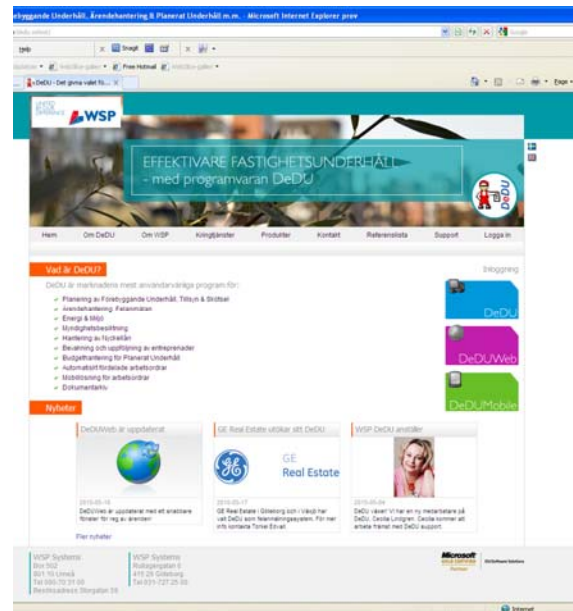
ebyggande Underhåll, Ärendehantering & Planerat Underhåll m.m. - Microsoft Internet Explorer prov

Help

Snagit

Free Hotmail

DeDU - Det givna valet fö...

WSP

EFFEKTIVARE FASTIGHETSUNDERHÅLL
- med programvaran DeDU

DeDU

Hem | Om DeDU | Om WSP | Kringtjänster | Produkter | Kontakt | Referenslista | Support | Logga in

Vad är DeDU?

DeDU är marknadens mest användarvänliga program för:

- Planering av Förebyggande Underhåll, Tillsyn & Skötsel
- Ärendehantering, Felanmälan
- Energi & Miljö
- Myndighetsbesiktning
- Hantering av Nycklar
- Bevakning och uppföljning av entreprenader
- Budgethantering för Planerat Underhåll
- Automatiskt fördelade arbetsordrar
- Mobillösning för arbetsordrar
- Dokumentarkiv

Inloggning

DeDU

DeDUWeb

DeDUMobile

Nyheter

DeDUWeb är uppdaterat
2010-05-16
DeDUWeb är uppdaterat med ett snabbare flöde för reg av ärenden

GE Real Estate utökar sitt DeDU
GE Real Estate
2010-05-17
GE Real Estate i Göteborg och i Växjö har valt DeDU som felanmälningssystem. För mer info kontakta Törkel Edvall.

WSP DeDU anställer
2010-05-04
DeDU växer! Vi har en ny medarbetare på DeDU. Cecilia Lindgren. Cecilia kommer att arbeta främst med DeDU support.

Fler nyheter

WSP Systems
Box 502
901 10 Umeå
Tel 090-70 31 00
Besöksadress Storgatan 59

WSP Systems
Rullagergatan 6
415 26 Göteborg
Tel 031-727 25 00

Microsoft GOLD CERTIFIED Partner

ISV/Software Solutions

Internet